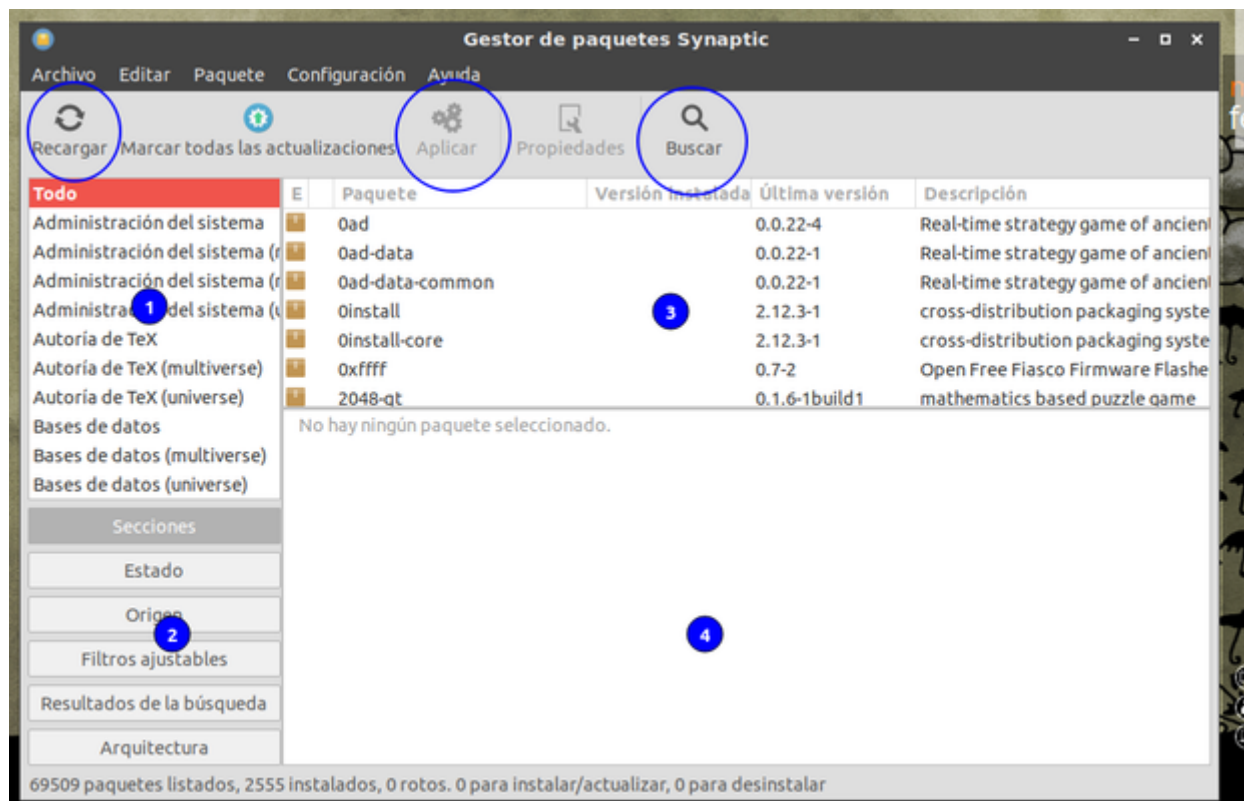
Gestor de paquetes Synaptic

Archivo Editar Paquete Configuración Ayuda

Recargar Marcar todas las actualizaciones Aplicar Propiedades Buscar

Todo
Administración del sistema
Administración del sistema (r
Administración del sistema (r
Administra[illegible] del sistema (u
Autoría de TeX
Autoría de TeX (multiverse)
Autoría de TeX (universe)
Bases de datos
Bases de datos (multiverse)
Bases de datos (universe)

Secciones
Estado
Origen
Filtros ajustables
Resultados de la búsqueda
Arquitectura

1
2
3
4

| E | Paquete | Versión instalada | Última versión | Descripción |
|---|---|---|---|---|
| | 0ad | | 0.0.22-4 | Real-time strategy game of ancient |
| | 0ad-data | | 0.0.22-1 | Real-time strategy game of ancient |
| | 0ad-data-common | | 0.0.22-1 | Real-time strategy game of ancient |
| | 0install | | 2.12.3-1 | cross-distribution packaging syste |
| | 0install-core | | 2.12.3-1 | cross-distribution packaging syste |
| | 0xffff | | 0.7-2 | Open Free Fiasco Firmware Flashe |
| | 2048-qt | | 0.1.6-1build1 | mathematics based puzzle game |

No hay ningún paquete seleccionado.

69509 paquetes listados, 2555 instalados, 0 rotos. 0 para instalar/actualizar, 0 para desinstalar